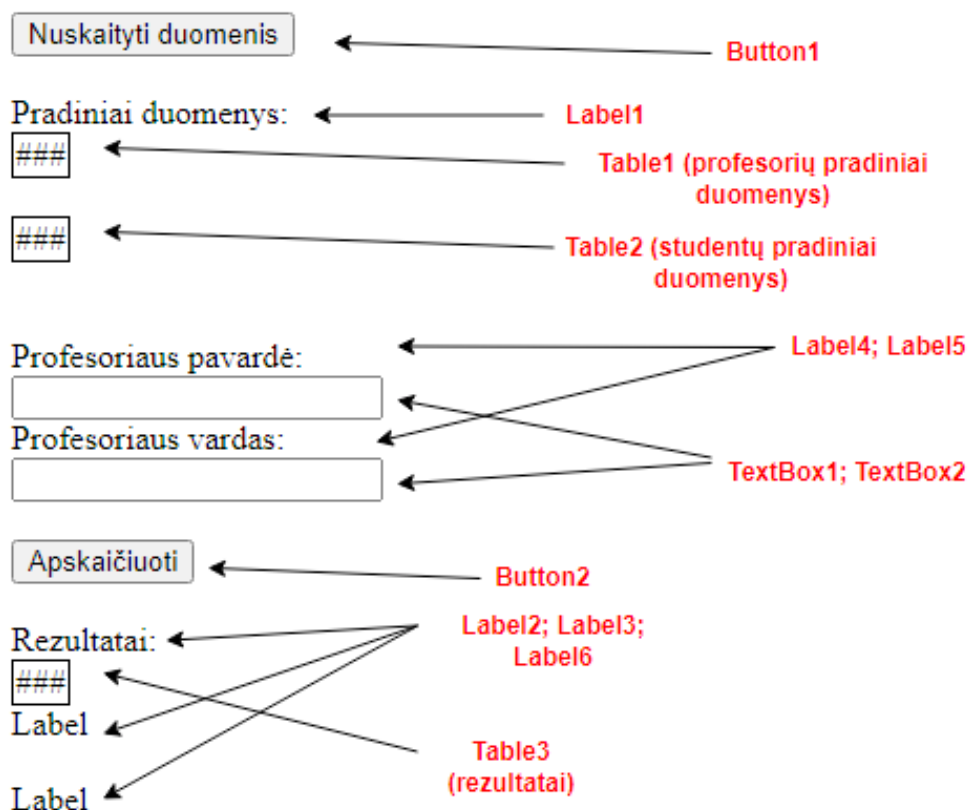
Nuskaityti duomenis

Button1

Pradiniai duomenys:

Label1

###

Table1 (profesorių pradiniai duomenys)

###

Table2 (studentų pradiniai duomenys)

Profesoriaus pavardė:

Label4; Label5

Profesoriaus vardas:

TextBox1; TextBox2

Apskaičiuoti

Button2

Rezultatai:

Label2; Label3; Label6

###

Label

Table3 (rezultatai)

Label